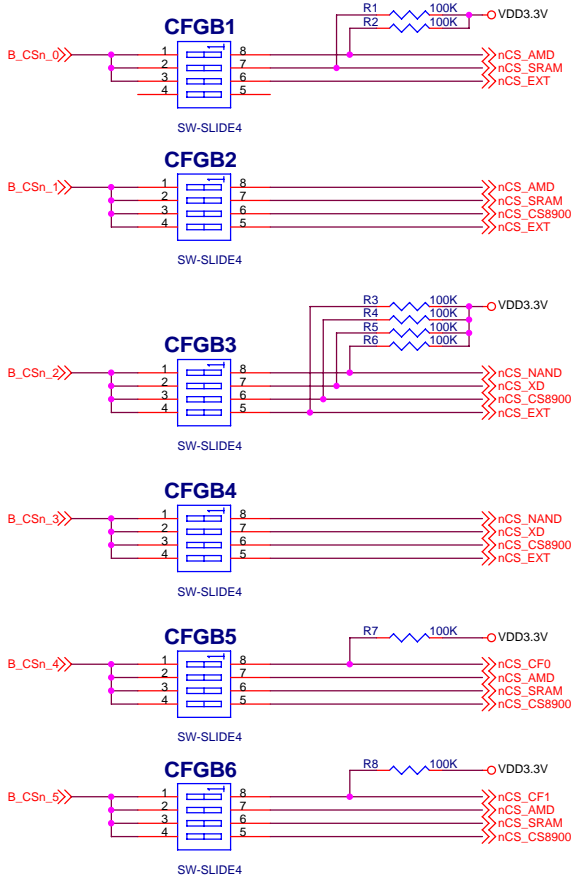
CFGB1

B_CSn_0

1 2 3 4

8 7 6 5

R1 100K
R2 100K
VDD3.3V

nCS_AMD
nCS_SRAM
nCS_EXT

SW-SLIDE4

CFGB2

B_CSn_1

1 2 3 4

8 7 6 5

nCS_AMD
nCS_SRAM
nCS_CS8900
nCS_EXT

SW-SLIDE4

R3 100K
R4 100K
R5 100K
R6 100K
VDD3.3V

CFGB3

B_CSn_2

1 2 3 4

8 7 6 5

nCS_NAND
nCS_XD
nCS_CS8900
nCS_EXT

SW-SLIDE4

CFGB4

B_CSn_3

1 2 3 4

8 7 6 5

nCS_NAND
nCS_XD
nCS_CS8900
nCS_EXT

SW-SLIDE4

R7 100K
VDD3.3V

CFGB5

B_CSn_4

1 2 3 4

8 7 6 5

nCS_CF0
nCS_AMD
nCS_SRAM
nCS_CS8900

SW-SLIDE4

R8 100K
VDD3.3V

CFGB6

B_CSn_5

1 2 3 4

8 7 6 5

nCS_CF1
nCS_AMD
nCS_SRAM
nCS_CS8900

SW-SLIDE4